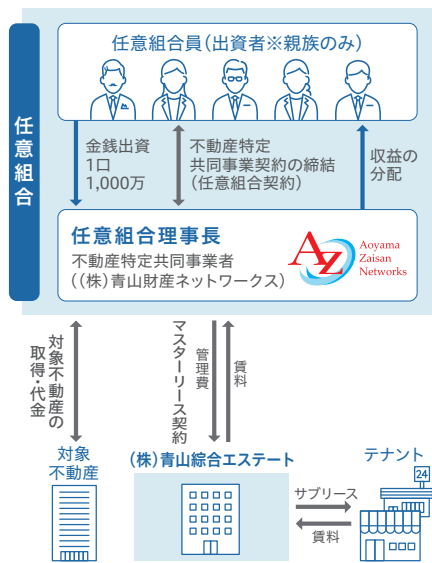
任意組合

任意組合員(出資者※親族のみ)

金銭出資
1口
1,000万

不動産特定
共同事業契約の締結
(任意組合契約)

収益の
分配

任意組合理事長
不動産特定共同事業者
((株)青山財産ネットワークス)

Aoyama
Zaisan
Networks

対象不動産の
取得・代金

マスターリース契約

管理費

賃料

対象
不動産

(株)青山綜合エステート

テナント

24

サブリース

賃料